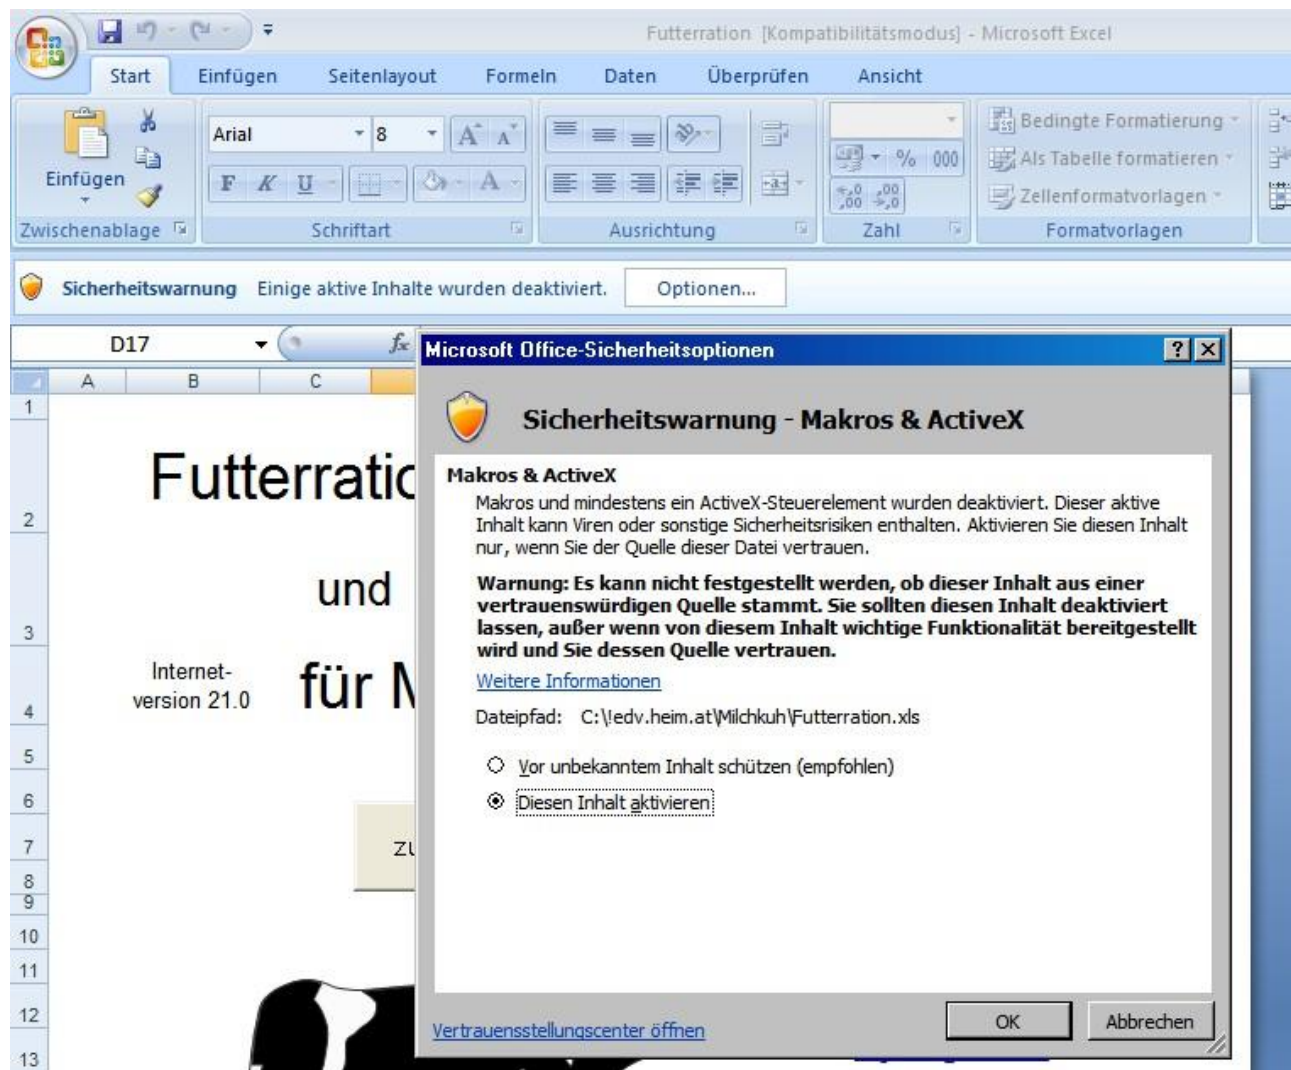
Futterration [Kompatibilitätsmodus] - Microsoft Excel

Start Einfügen Seitenlayout Formeln Daten Überprüfen Ansicht

Einfügen
Zwischenablage

Arial 8
F K U
Schriftart

Ausrichtung

% 000
Zahl

Bedingte Formatierung
Als Tabelle formatieren
Zellenformatvorlagen
Formatvorlagen

Sicherheitswarnung Einige aktive Inhalte wurden deaktiviert. Optionen...

D17

A B C

1
2 Futterratic
3 und
4 Internet-version 21.0 für M
5
6
7 Zu
8
9
10
11
12
13

Microsoft Office-Sicherheitsoptionen

Sicherheitswarnung - Makros & ActiveX

Makros & ActiveX

Makros und mindestens ein ActiveX-Steuerelement wurden deaktiviert. Dieser aktive Inhalt kann Viren oder sonstige Sicherheitsrisiken enthalten. Aktivieren Sie diesen Inhalt nur, wenn Sie der Quelle dieser Datei vertrauen.

Warnung: Es kann nicht festgestellt werden, ob dieser Inhalt aus einer vertrauenswürdigen Quelle stammt. Sie sollten diesen Inhalt deaktiviert lassen, außer wenn von diesem Inhalt wichtige Funktionalität bereitgestellt wird und Sie dessen Quelle vertrauen.

Weitere Informationen

Dateipfad: C:\!edv.heim.at\Milchkuh\Futterration.xls

Vor unbekanntem Inhalt schützen (empfohlen)

Diesen Inhalt aktivieren

Vertrauensstellungscenter öffnen

OK Abbrechen